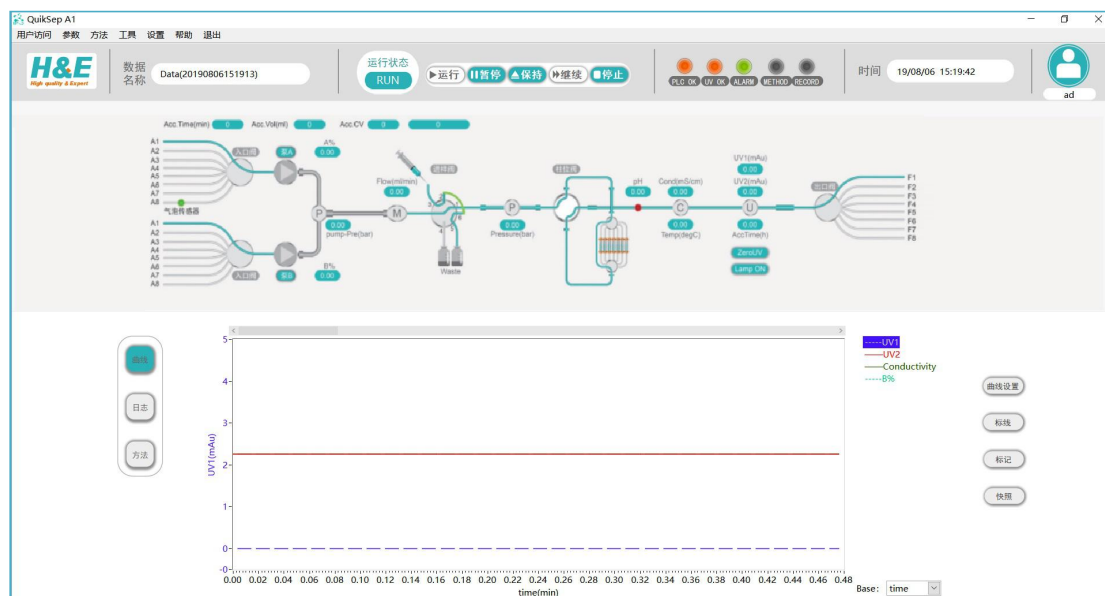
QuikSep A1
用户访问 参数 方法 工具 设置 帮助 退出

H&E
High quality & Expert
数据名称 Data(20190806151913)
运行状态 RUN
▶运行 ⏸暂停 保持 继续 停止
PLC OK UV OK ALARM METHOD RECORD
时间 19/08/06 15:19:42
ad

Acc.Time(min) 0 Acc.Vol(ml) 0 Acc.CV 0 0
A1 A2 A3 A4 A5 A6 A7 A8
气泡传感器
入口阀
泵A
A% 0.00
P
0.00
pump-Pre(bar)
A1 A2 A3 A4 A5 A6 A7 A8
入口阀
泵B
B% 0.00
Flow(ml/min) 0.00
M
进样阀
Waste
P
0.00
Pressure(bar)
柱位阀
pH 0.00
Cond(mS/cm) 0.00
C
0.00
Temp(degC)
UV1(mAu) 0.00
UV2(mAu) 0.00
U
0.00
AccTime(h)
ZeroUV
Lamp ON
出口阀
F1 F2 F3 F4 F5 F6 F7 F8

曲线
日志
方法

5
4
3
2
1
0
-0
UV1(mAu)
0.00 0.02 0.04 0.06 0.08 0.10 0.12 0.14 0.16 0.18 0.20 0.22 0.24 0.26 0.28 0.30 0.32 0.34 0.36 0.38 0.40 0.42 0.44 0.46 0.48
time(min)

-----UV1
——UV2
——Conductivity
-----B%

曲线设置
标线
标记
快照

Base: time